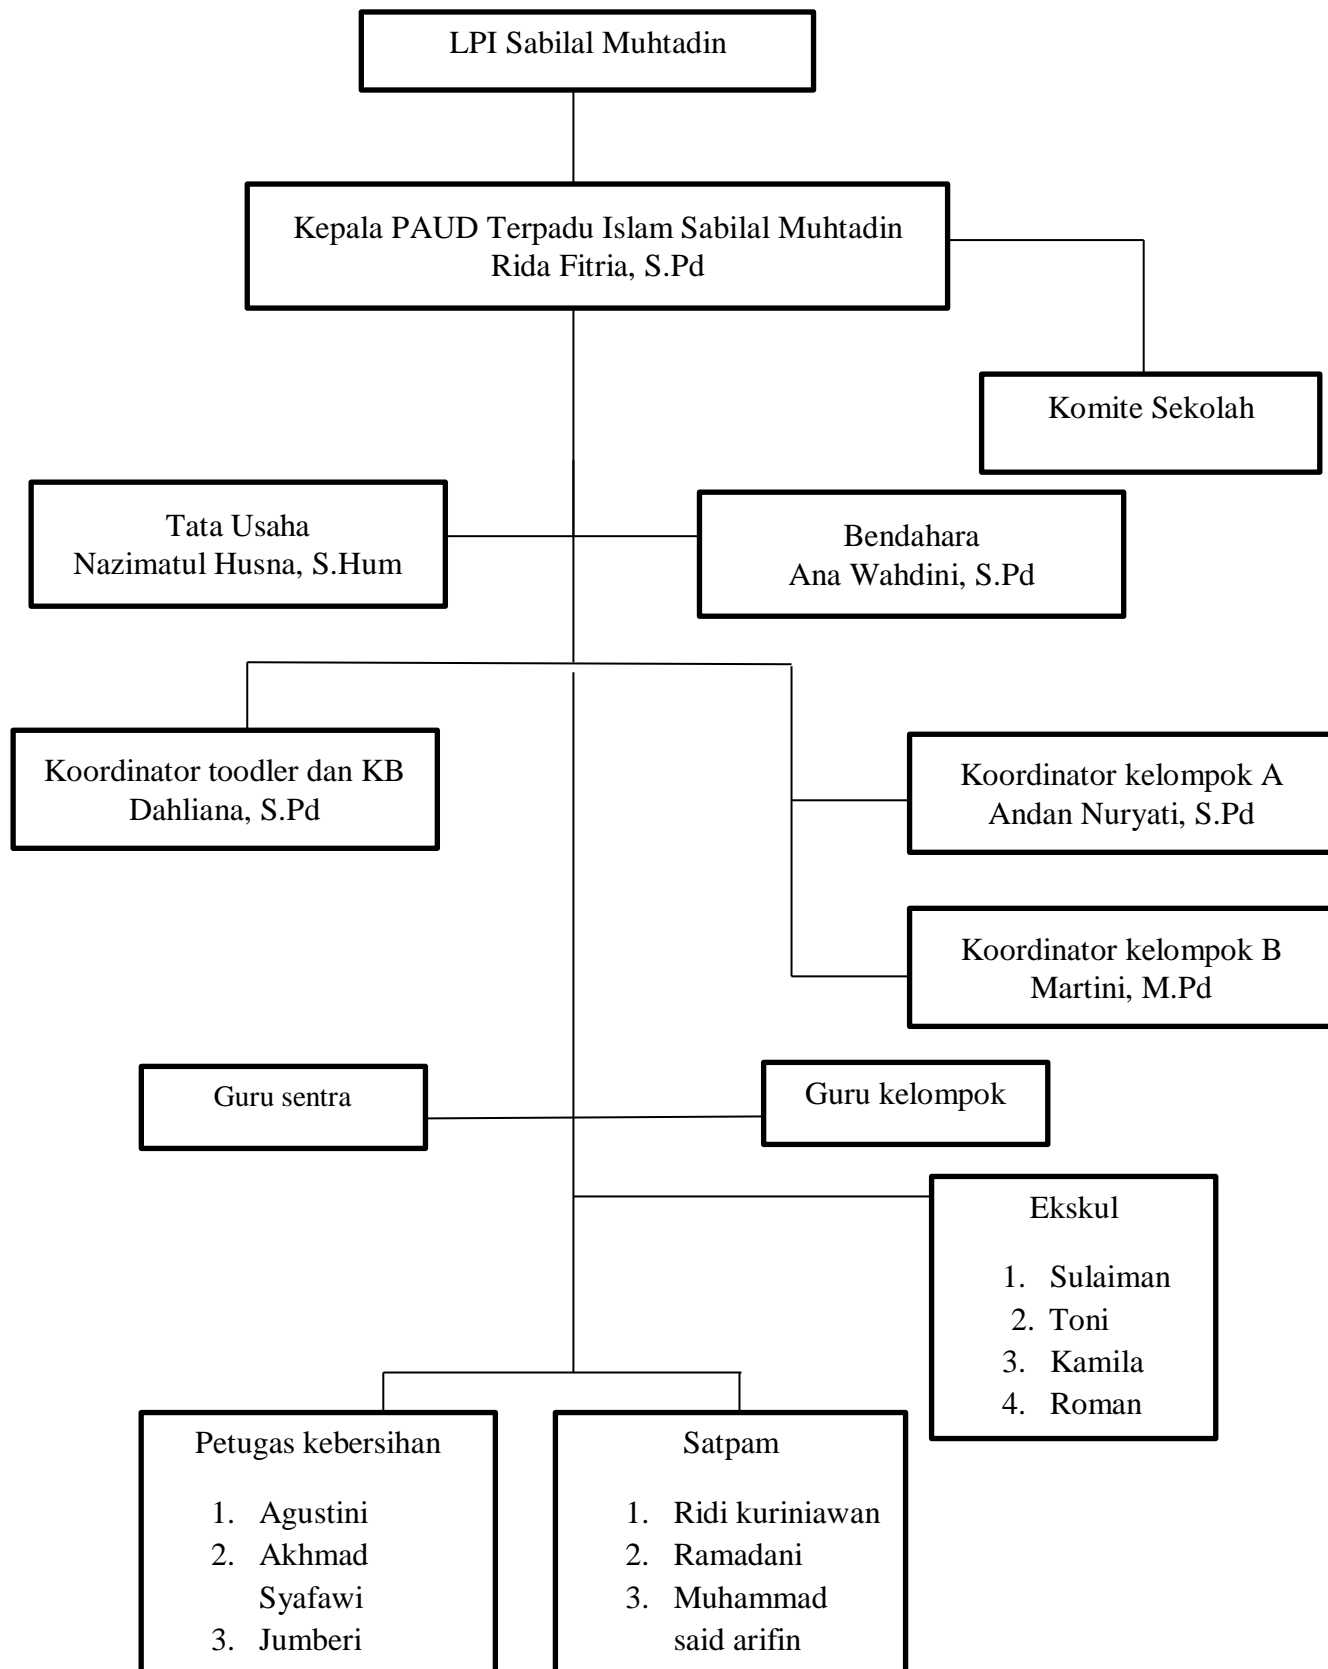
LPI Sabilal Muhtadin

Kepala PAUD Terpadu Islam Sabilal Muhtadin
Rida Fitria, S.Pd

Komite Sekolah

Tata Usaha
Nazimatul Husna, S.Hum

Bendahara
Ana Wahdini, S.Pd

Koordinator toodler dan KB
Dahliana, S.Pd

Koordinator kelompok A
Andan Nuryati, S.Pd

Koordinator kelompok B
Martini, M.Pd

Guru sentra

Guru kelompok

Ekskul

1. Sulaiman
2. Toni
3. Kamila
4. Roman

Petugas kebersihan

1. Agustini
2. Akhmad Syafawi
3. Jumberi

Satpam

1. Ridi kuriniawan
2. Ramadani
3. Muhammad said arifin